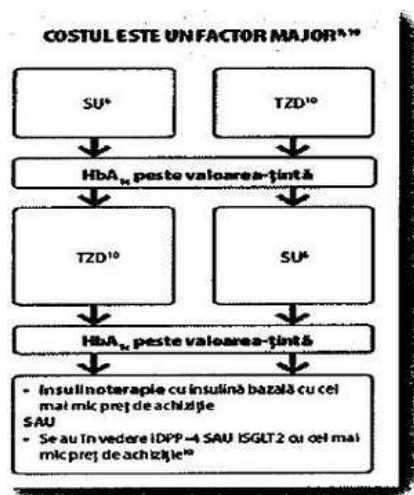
COSTUL ESTE UN FACTOR MAJOR$^{9,10}$

SU$^{9}$

TZD$^{10}$

HbA$_{1c}$ peste valoarea-ţintă

TZD$^{10}$

SU$^{9}$

HbA$_{1c}$ peste valoarea-ţintă

- Insulinoterapie cu insulină bazală cu cel mai mic preţ de achiziţie

SAU

- Se au în vedere iDPP-4 SAU iSGLT2 cu cel mai mic preţ de achiziţie$^{10}$